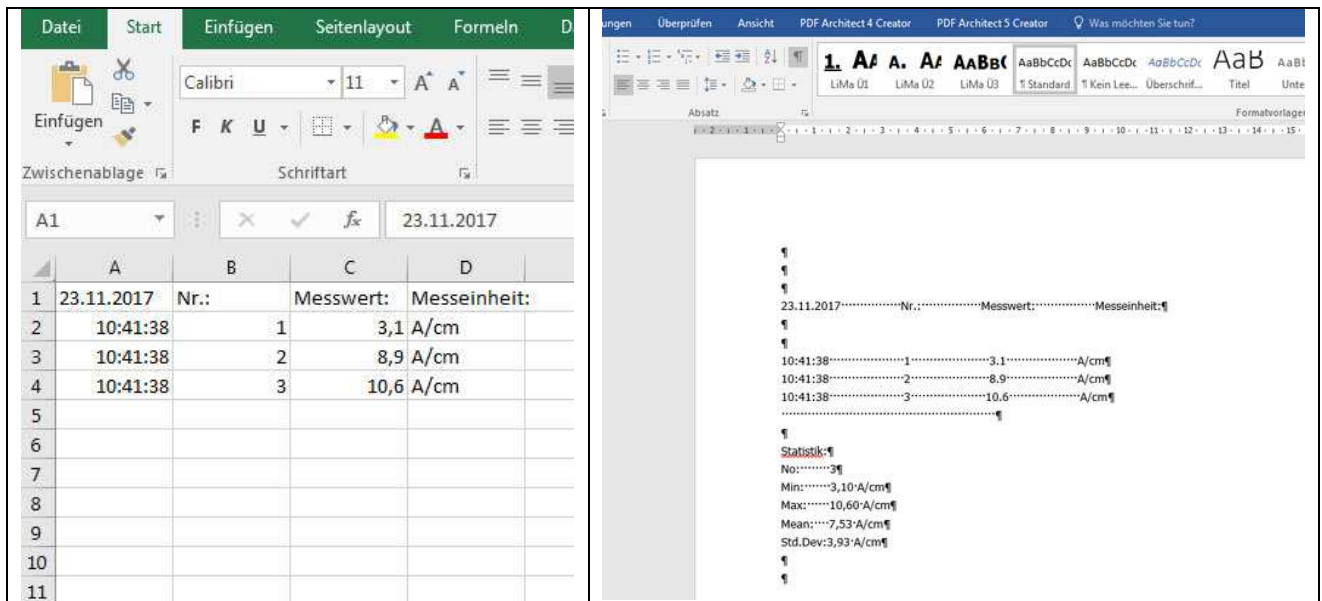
Datei Start Einfügen Seitenlayout Formeln D

Einfügen

Calibri 11 A A

F K U

Zwischenablage Schriftart

A1 $f_x$ 23.11.2017

|  | A | B | C | D |
|---|---|---|---|---|
| 1 | 23.11.2017 | Nr.: | Messwert: | Messeinheit: |
| 2 | 10:41:38 | 1 | 3,1 | A/cm |
| 3 | 10:41:38 | 2 | 8,9 | A/cm |
| 4 | 10:41:38 | 3 | 10,6 | A/cm |
| 5 |  |  |  |  |
| 6 |  |  |  |  |
| 7 |  |  |  |  |
| 8 |  |  |  |  |
| 9 |  |  |  |  |
| 10 |  |  |  |  |
| 11 |  |  |  |  |

ungen Überprüfen Ansicht PDF Architect 4 Creator PDF Architect 5 Creator Was möchten Sie tun?

1. AA A. AA AABB( AaBbCcDc AaBbCcDc AaBbCcDc AaB AaBl
LiMa Ü1 LiMa Ü2 LiMa Ü3 ¶ Standard ¶ Kein Lee... Überschrif... Titel Unte

Absatz Formatvorlagen

¶
¶
¶
23.11.2017 Nr.: Messwert: Messeinheit:¶
¶
¶
10:41:38 1 3.1 A/cm¶
10:41:38 2 8.9 A/cm¶
10:41:38 3 10.6 A/cm¶
¶
¶
Statistik:¶
No: 3¶
Min: 3,10 A/cm¶
Max: 10,60 A/cm¶
Mean: 7,53 A/cm¶
Std.Dev:3,93 A/cm¶
¶
¶